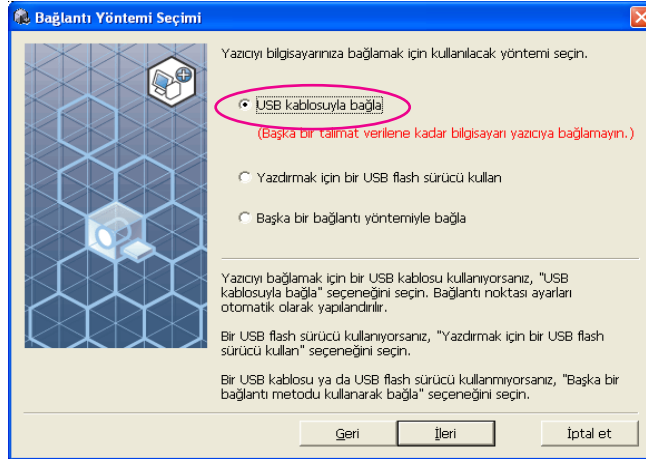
Bağlantı Yöntemi Seçimi

Yazıcıyı bilgisayarınıza bağlamak için kullanılacak yöntemi seçin.

USB kablosuyla bağla
(Başka bir talimat verilene kadar bilgisayarı yazıcıya bağlamayın.)

Yazdırmak için bir USB flash sürücü kullan

Başka bir bağlantı yöntemiyle bağla

Yazıcıyı bağlamak için bir USB kablosu kullanıyorsanız, "USB kablosuyla bağla" seçeneğini seçin. Bağlantı noktası ayarları otomatik olarak yapılandırılır.

Bir USB flash sürücü kullanıyorsanız, "Yazdırmak için bir USB flash sürücü kullan" seçeneğini seçin.

Bir USB kablosu ya da USB flash sürücü kullanmıyorsanız, "Başka bir bağlantı metodu kullanarak bağla" seçeneğini seçin.

Geri | İleri | İptal et